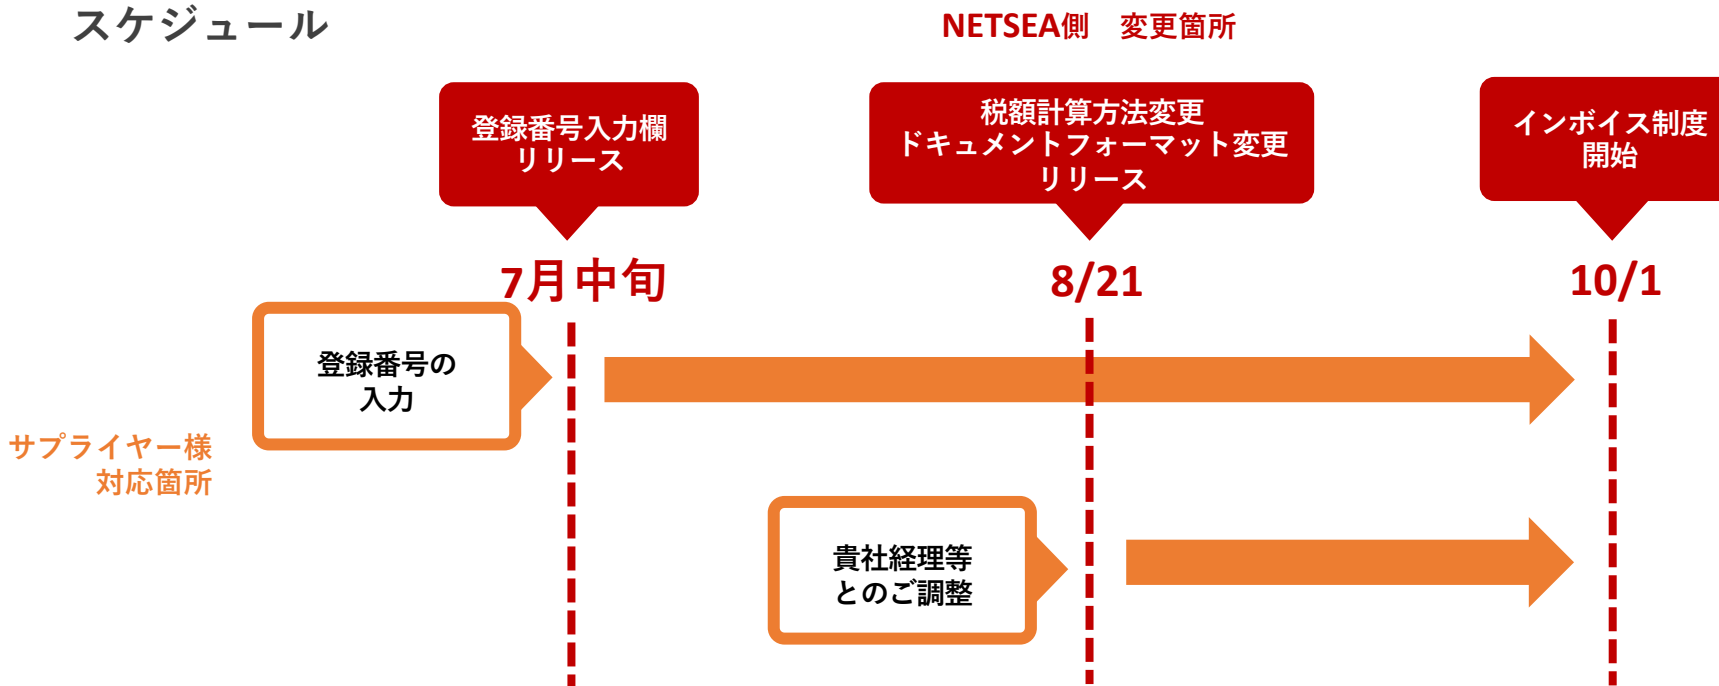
スケジュール

NETSEA側　変更箇所

登録番号入力欄
リリース

税額計算方法変更
ドキュメントフォーマット変更
リリース

インボイス制度
開始

7月中旬

8/21

10/1

登録番号の
入力

サプライヤー様
対応箇所

貴社経理等
とのご調整